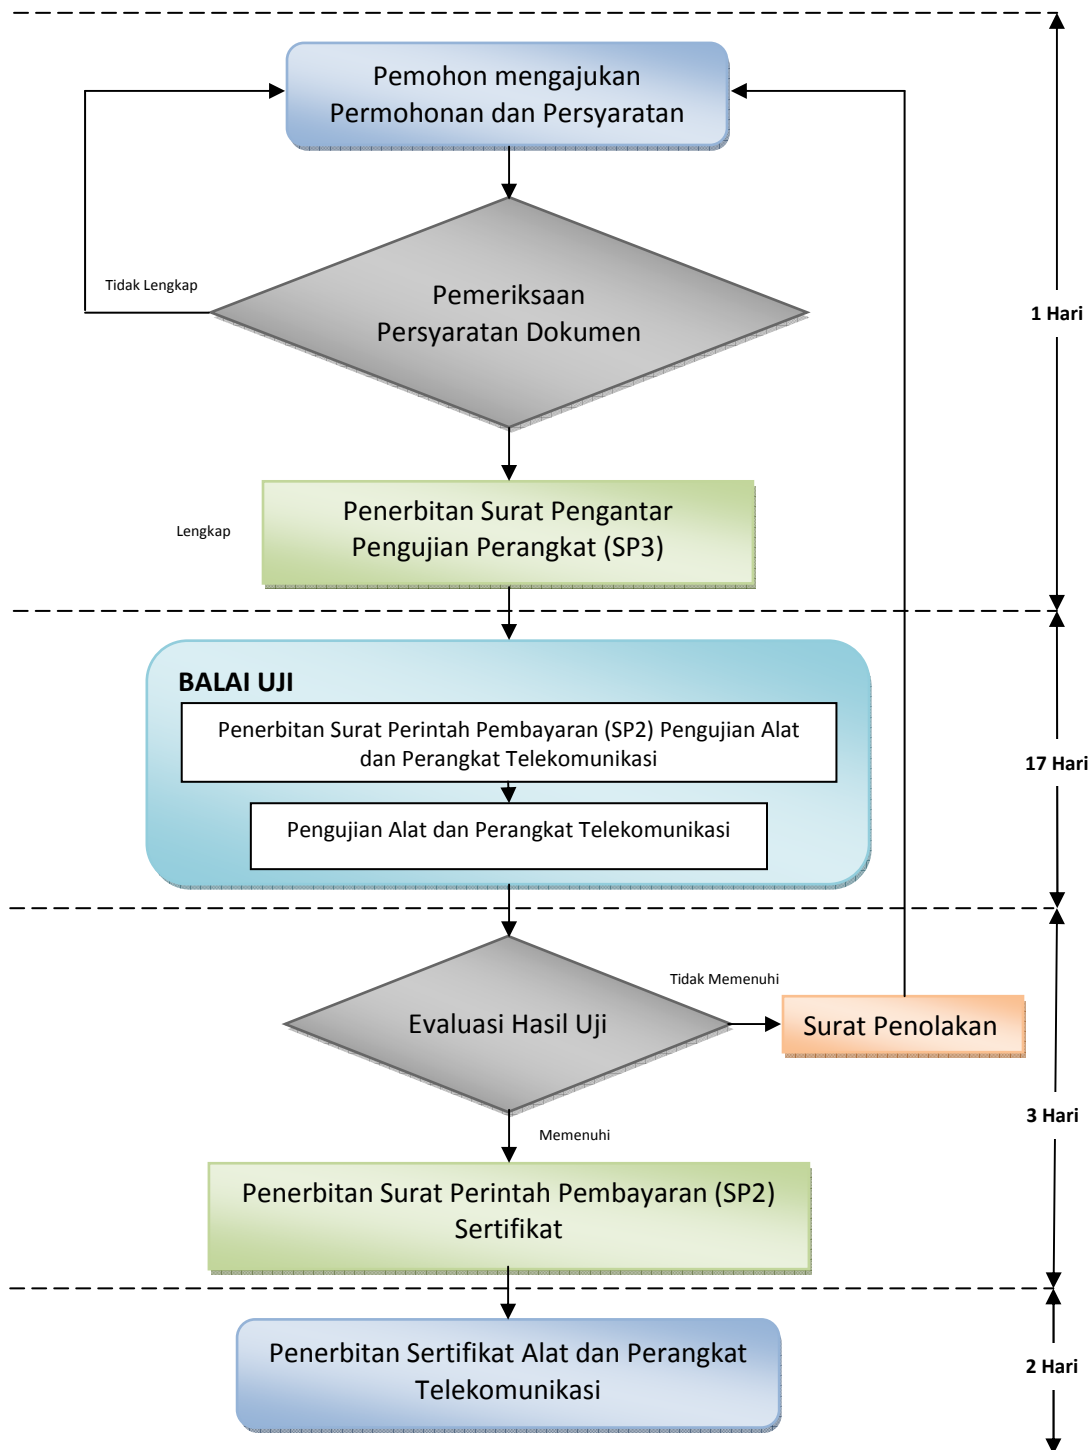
Pemohon mengajukan Permohonan dan Persyaratan

Tidak Lengkap

Pemeriksaan Persyaratan Dokumen

1 Hari

Lengkap

Penerbitan Surat Pengantar Pengujian Perangkat (SP3)

BALAI UJI

Penerbitan Surat Perintah Pembayaran (SP2) Pengujian Alat dan Perangkat Telekomunikasi

17 Hari

Pengujian Alat dan Perangkat Telekomunikasi

Tidak Memenuhi

Evaluasi Hasil Uji

Surat Penolakan

Memenuhi

3 Hari

Penerbitan Surat Perintah Pembayaran (SP2) Sertifikat

Penerbitan Sertifikat Alat dan Perangkat Telekomunikasi

2 Hari